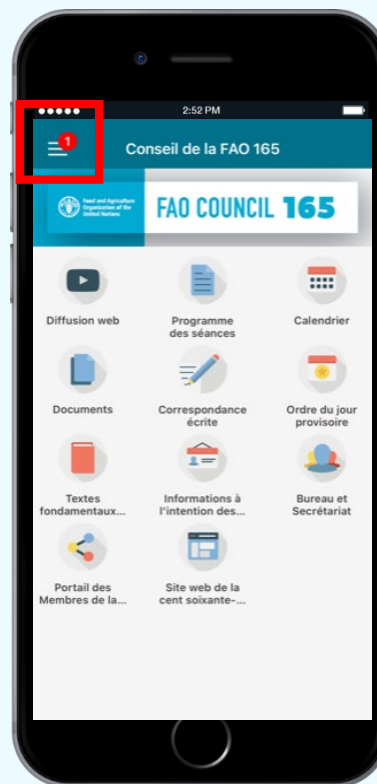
2:52 PM

1

Conseil de la FAO 165

Food and Agriculture Organization of the United Nations

FAO COUNCIL 165

Diffusion web

Programme des séances

Calendrier

Documents

Correspondance écrite

Ordre du jour provisoire

Textes fondamentaux...

Informations à l'intention des...

Bureau et Secrétariat

Portail des Membres de la...

Site web de la cent soixante-...